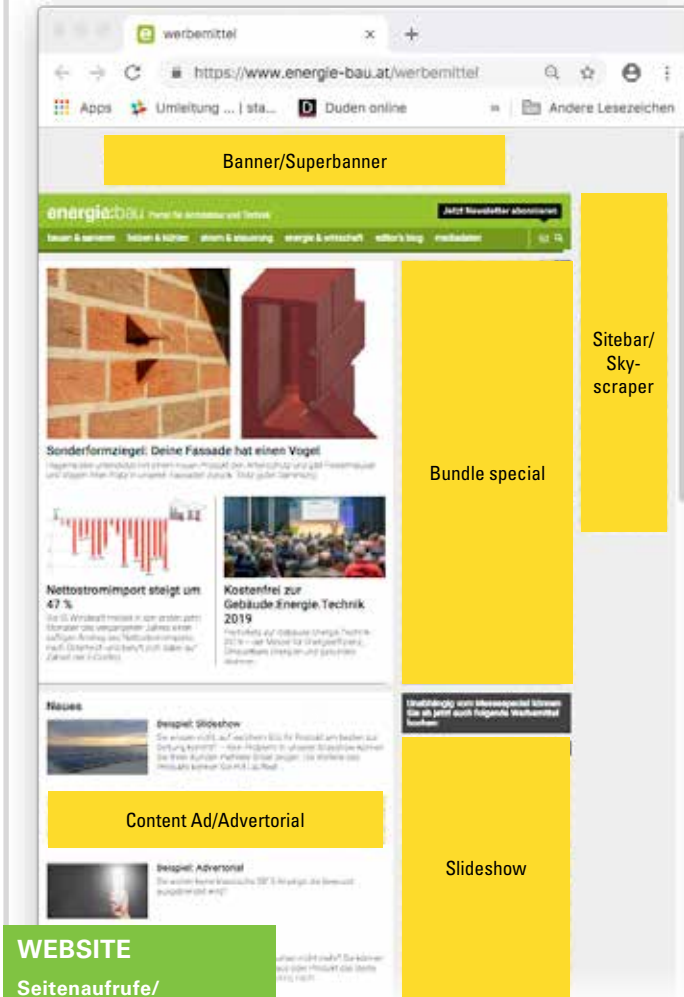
werbemittel

https://www.energie-bau.at/werbemittel

Apps Umleitung ... | sta... Duden online » Andere Lesezeichen

Banner/Superbanner

energie:bau Portal für Architektur und Technik

Jetzt Newsletter abonnieren

bauen & sanieren heizen & kühlen strom & steuerung energie & wirtschaft editor's blog mediadaten

Sitebar/ Sky-scraper

Bundle special

Sonderformziegel: Deine Fassade hat einen Vogel

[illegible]

Nettostromimport steigt um 47 %

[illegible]

Kostenfrei zur Gebäude.Energie.Technik 2019

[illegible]

Neues

Beispiel: Slideshow

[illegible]

Unabhängig vom Messespecial können Sie ab jetzt auch folgende Werbemittel buchen:

Content Ad/Advertorial

Slideshow

Beispiel: Advertorial

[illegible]

WEBSITE

Seitenaufrufe/